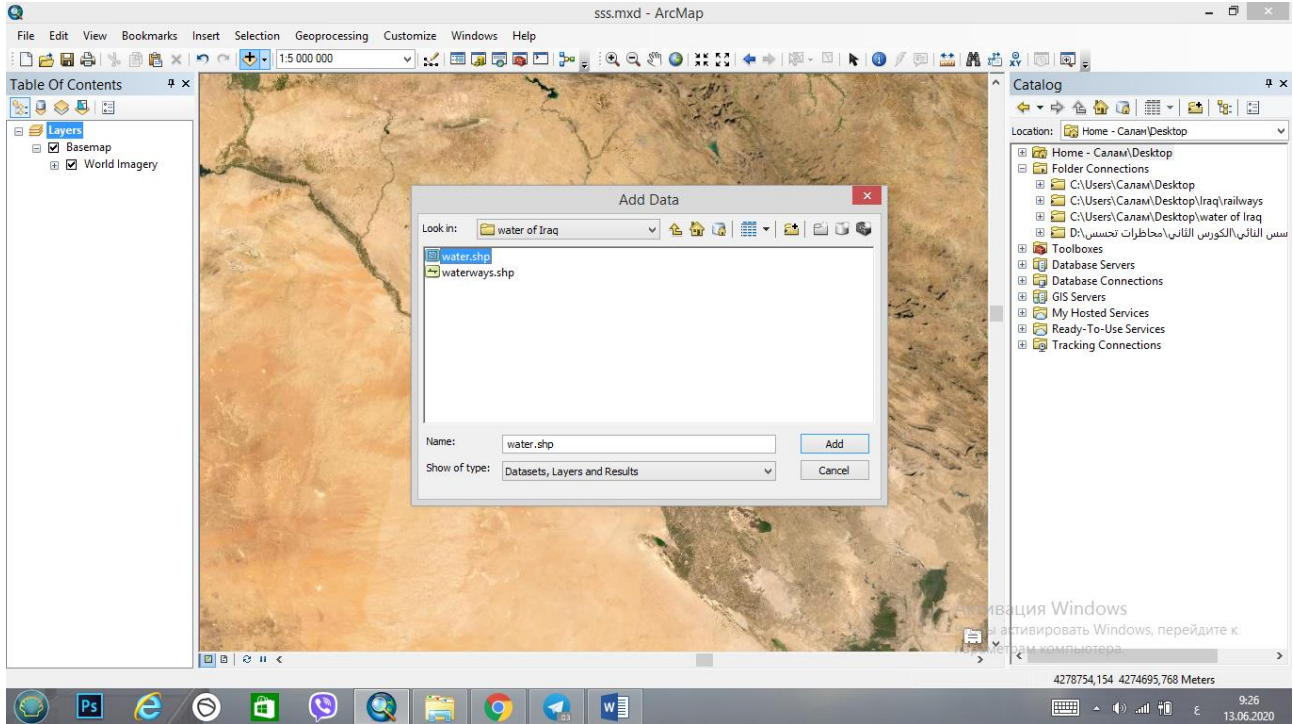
sss.mxd - ArcMap

File Edit View Bookmarks Insert Selection Geoprocessing Customize Windows Help

1:5 000 000

Table Of Contents

Layers
Basemap
World Imagery

Add Data

Look in: water of Iraq

water.shp
waterways.shp

Name: water.shp
Add
Show of type: Datasets, Layers and Results
Cancel

Catalog

Location: Home - Салам\Desktop

Home - Салам\Desktop
Folder Connections
C:\Users\Салам\Desktop
C:\Users\Салам\Desktop\Iraq\railways
C:\Users\Салам\Desktop\water of Iraq
D:\محاظرات تحسس\الكورس الثاني\سس الثاني
Toolboxes
Database Servers
Database Connections
GIS Servers
My Hosted Services
Ready-To-Use Services
Tracking Connections

Активация Windows
Чтобы активировать Windows, перейдите к параметрам компьютера.

4278754,154 4274695,768 Meters

9:26
13.06.2020